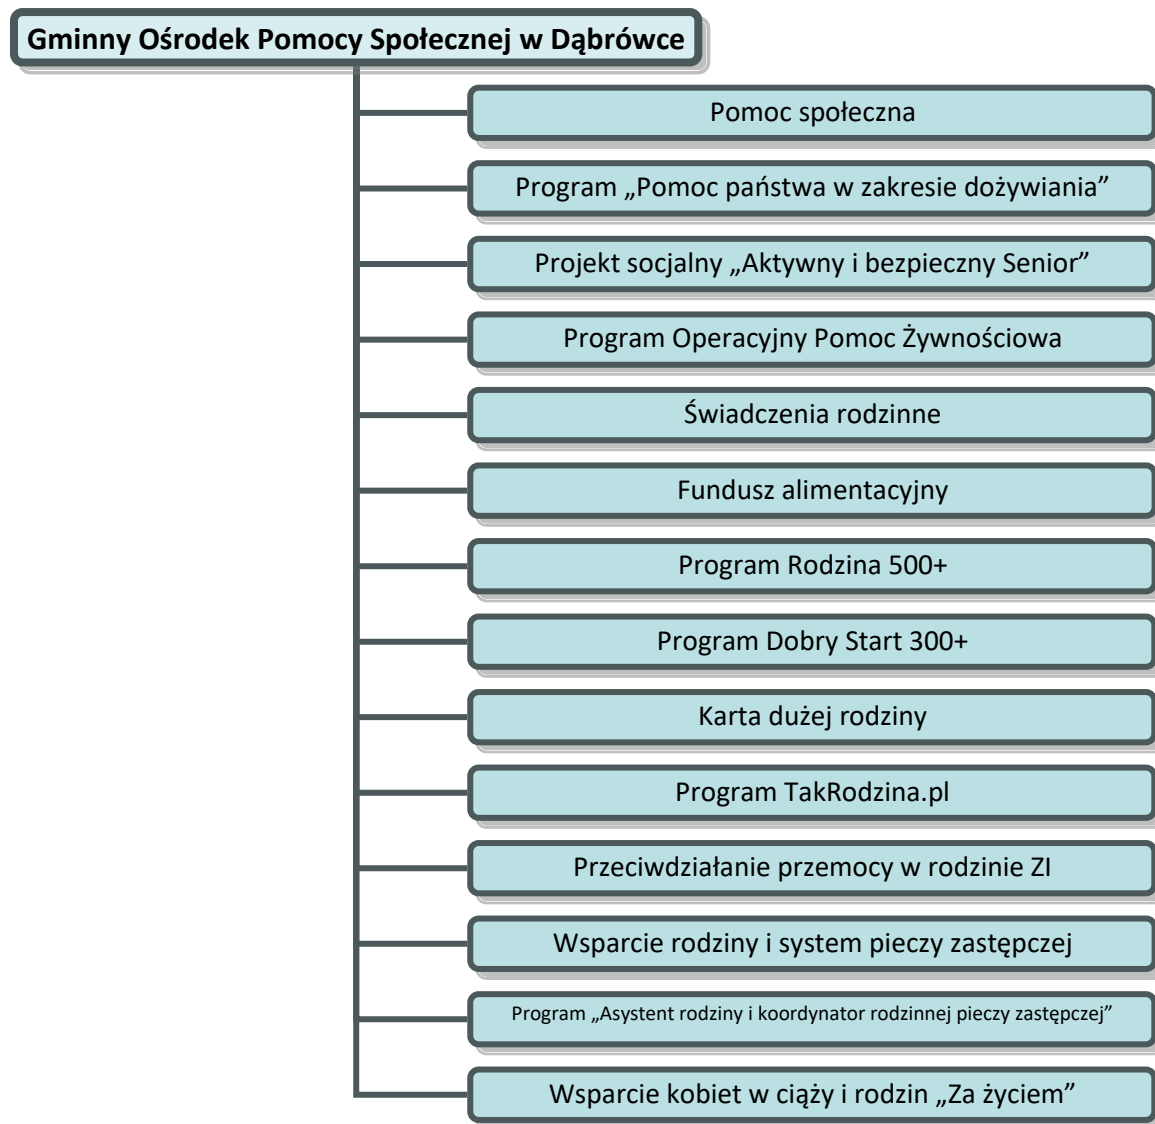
Gminny Ośrodek Pomocy Społecznej w Dąbrówce

Pomoc społeczna

Program „Pomoc państwa w zakresie dożywiania”

Projekt socjalny „Aktywny i bezpieczny Senior”

Program Operacyjny Pomoc Żywnościowa

Świadczenia rodzinne

Fundusz alimentacyjny

Program Rodzina 500+

Program Dobry Start 300+

Karta dużej rodziny

Program TakRodzina.pl

Przeciwdziałanie przemocy w rodzinie ZI

Wsparcie rodziny i system pieczy zastępczej

Program „Asystent rodziny i koordynator rodzinnej pieczy zastępczej”

Wsparcie kobiet w ciąży i rodzin „Za życiem”